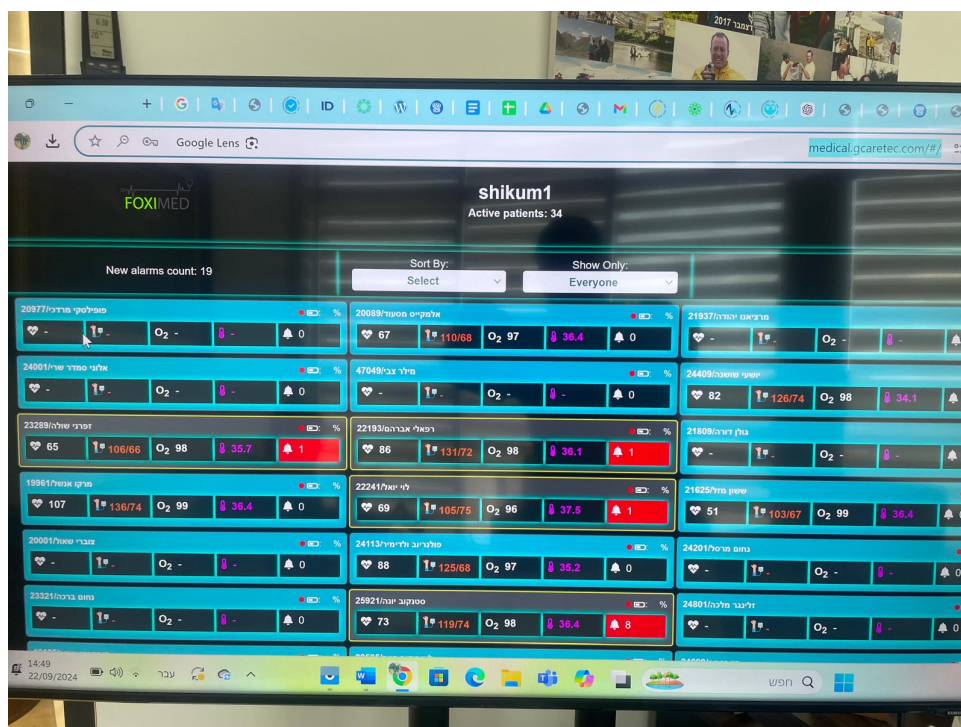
2017 דצמבר

ID

Google Lens

medical.gcaretec.com/#/

FOXIMED

shikum1
Active patients: 34

New alarms count: 19

Sort By:
Select

Show Only:
Everyone

20977/פופילסקי מרדכי %
- - $O_2$ - - 0

20089/אלמקייס מסעוד %
67 110/68 $O_2$ 97 36.4 0

21937/מרציאנו יהודה
- - $O_2$ - -

24001/אלוני ממדר שרי %
- - $O_2$ - - 0

47049/מילר צבי %
- - $O_2$ - - 0

24409/יושעי שושנה
82 126/74 $O_2$ 98 34.1

23289/זפרני שולה %
65 106/66 $O_2$ 98 35.7 1

22193/רפאלי אברהם %
86 131/72 $O_2$ 98 36.1 1

21809/גולן דורה
- - $O_2$ - -

19961/מרקו אנשל %
107 136/74 $O_2$ 99 36.4 0

22241/לוי יואל %
69 105/75 $O_2$ 96 37.5 1

21625/ששון מזל
51 103/67 $O_2$ 99 36.4

20001/צוברי שאול %
- - $O_2$ - - 0

24113/פולנריוב ולדימיר %
88 125/68 $O_2$ 97 35.2 0

24201/נחום מרסל
- - $O_2$ - - 0

23321/נחום ברכה %
- - $O_2$ - - 0

25921/סטנקוב יונה %
73 119/74 $O_2$ 98 36.4 8

24801/זליגנר מלכה
- - $O_2$ - - 0

14:49
22/09/2024
עבר
חפש